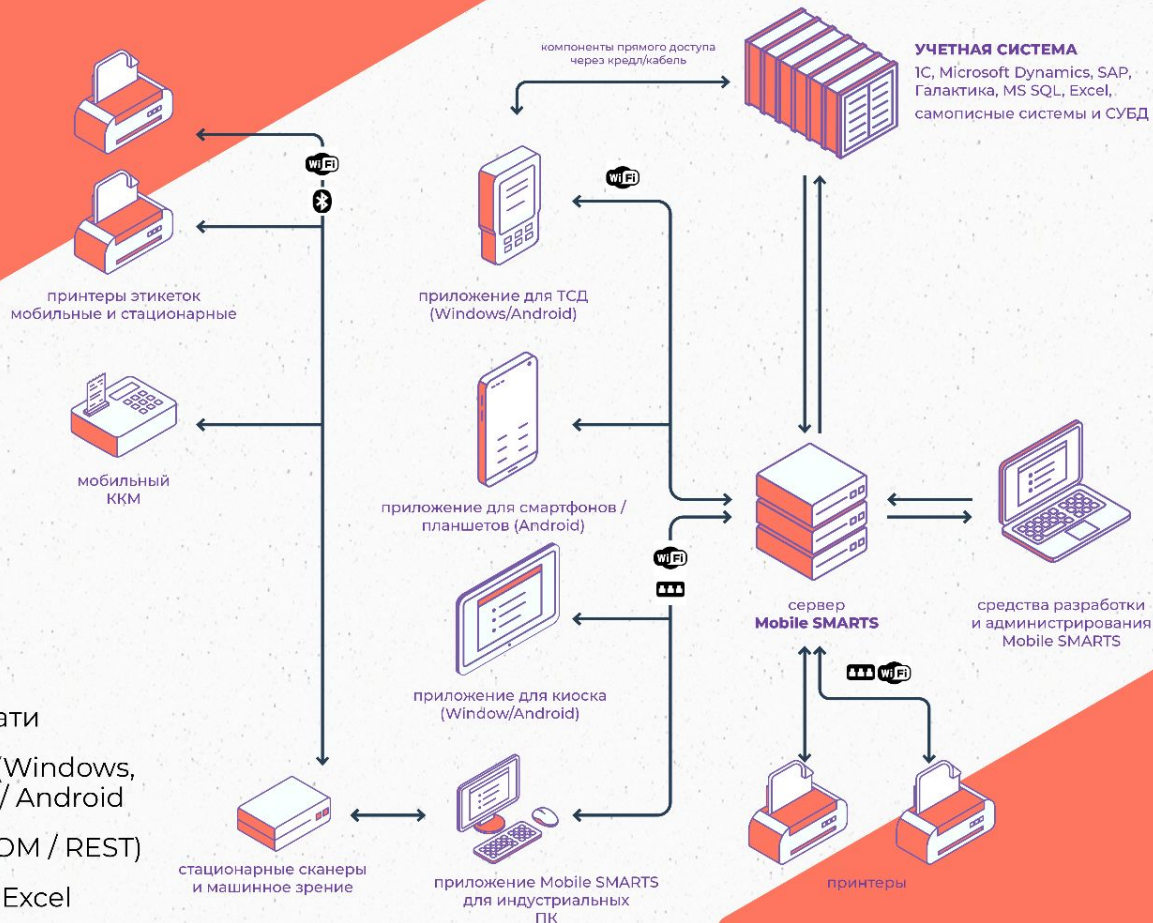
компоненты прямого доступа через кредл/кабель

УЧЕТНАЯ СИСТЕМА
1С, Microsoft Dynamics, SAP, Галактика, MS SQL, Excel, самописные системы и СУБД

WiFi

WiFi

принтеры этикеток мобильные и стационарные

приложение для ТСД (Windows/Android)

мобильный ККМ

приложение для смартфонов / планшетов (Android)

WiFi

сервер Mobile SMARTS

средства разработки и администрирования Mobile SMARTS

приложение для киоска (Window/Android)

WiFi

ати

(Windows, / Android

OM / REST)

Excel

стационарные сканеры и машинное зрение

приложение Mobile SMARTS для индустриальных ПК

принтеры